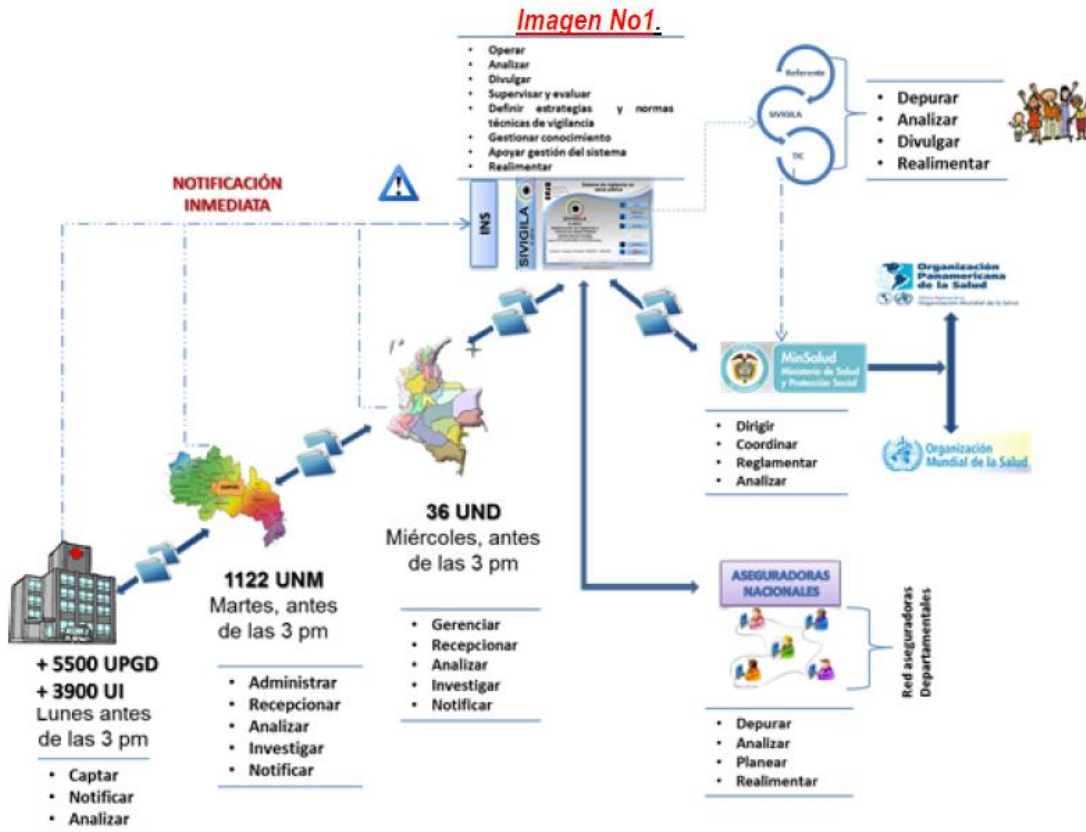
Imagen No1.

- Operar
- Analizar
- Divulgar
- Supervisar y evaluar
- Definir estrategias y normas técnicas de vigilancia
- Gestionar conocimiento
- Apoyar gestión del sistema
- Realimentar

Referente
SIVIGILA
TIC

- Depurar
- Analizar
- Divulgar
- Realimentar

NOTIFICACIÓN INMEDIATA

INS

SIVIGILA

Organización Panamericana de la Salud
Organización Mundial de la Salud

MinSalud
Ministerio de Salud y Protección Social

- Dirigir
- Coordinar
- Reglamentar
- Analizar

Organización Mundial de la Salud

36 UND
Miércoles, antes de las 3 pm

- Gerenciar
- Recepcionar
- Analizar
- Investigar
- Notificar

1122 UNM
Martes, antes de las 3 pm

- Administrar
- Recepcionar
- Analizar
- Investigar
- Notificar

+ 5500 UPGD
+ 3900 UI
Lunes antes de las 3 pm

- Captar
- Notificar
- Analizar

ASEGURADORAS NACIONALES

Red aseguradoras Departamentales

- Depurar
- Analizar
- Planear
- Realimentar